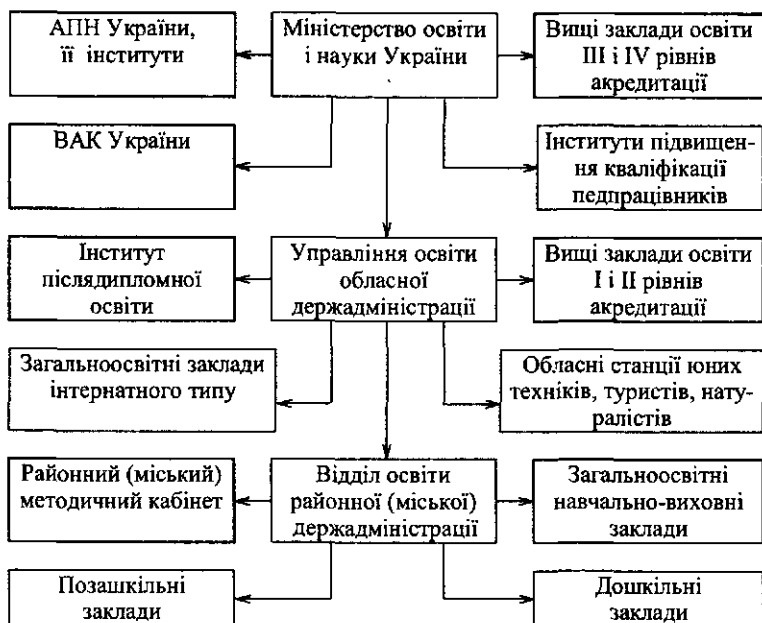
АПН України, її інститути

Міністерство освіти і науки України

Вищі заклади освіти III і IV рівнів акредитації

ВАК України

Інститути підвищення кваліфікації педпрацівників

Інститут післядипломної освіти

Управління освіти обласної держадміністрації

Вищі заклади освіти I і II рівнів акредитації

Загальноосвітні заклади інтернатного типу

Обласні станції юних техніків, туристів, натуралістів

Районний (міський) методичний кабінет

Відділ освіти районної (міської) держадміністрації

Загальноосвітні навчально-виховні заклади

Позашкільні заклади

Дошкільні заклади